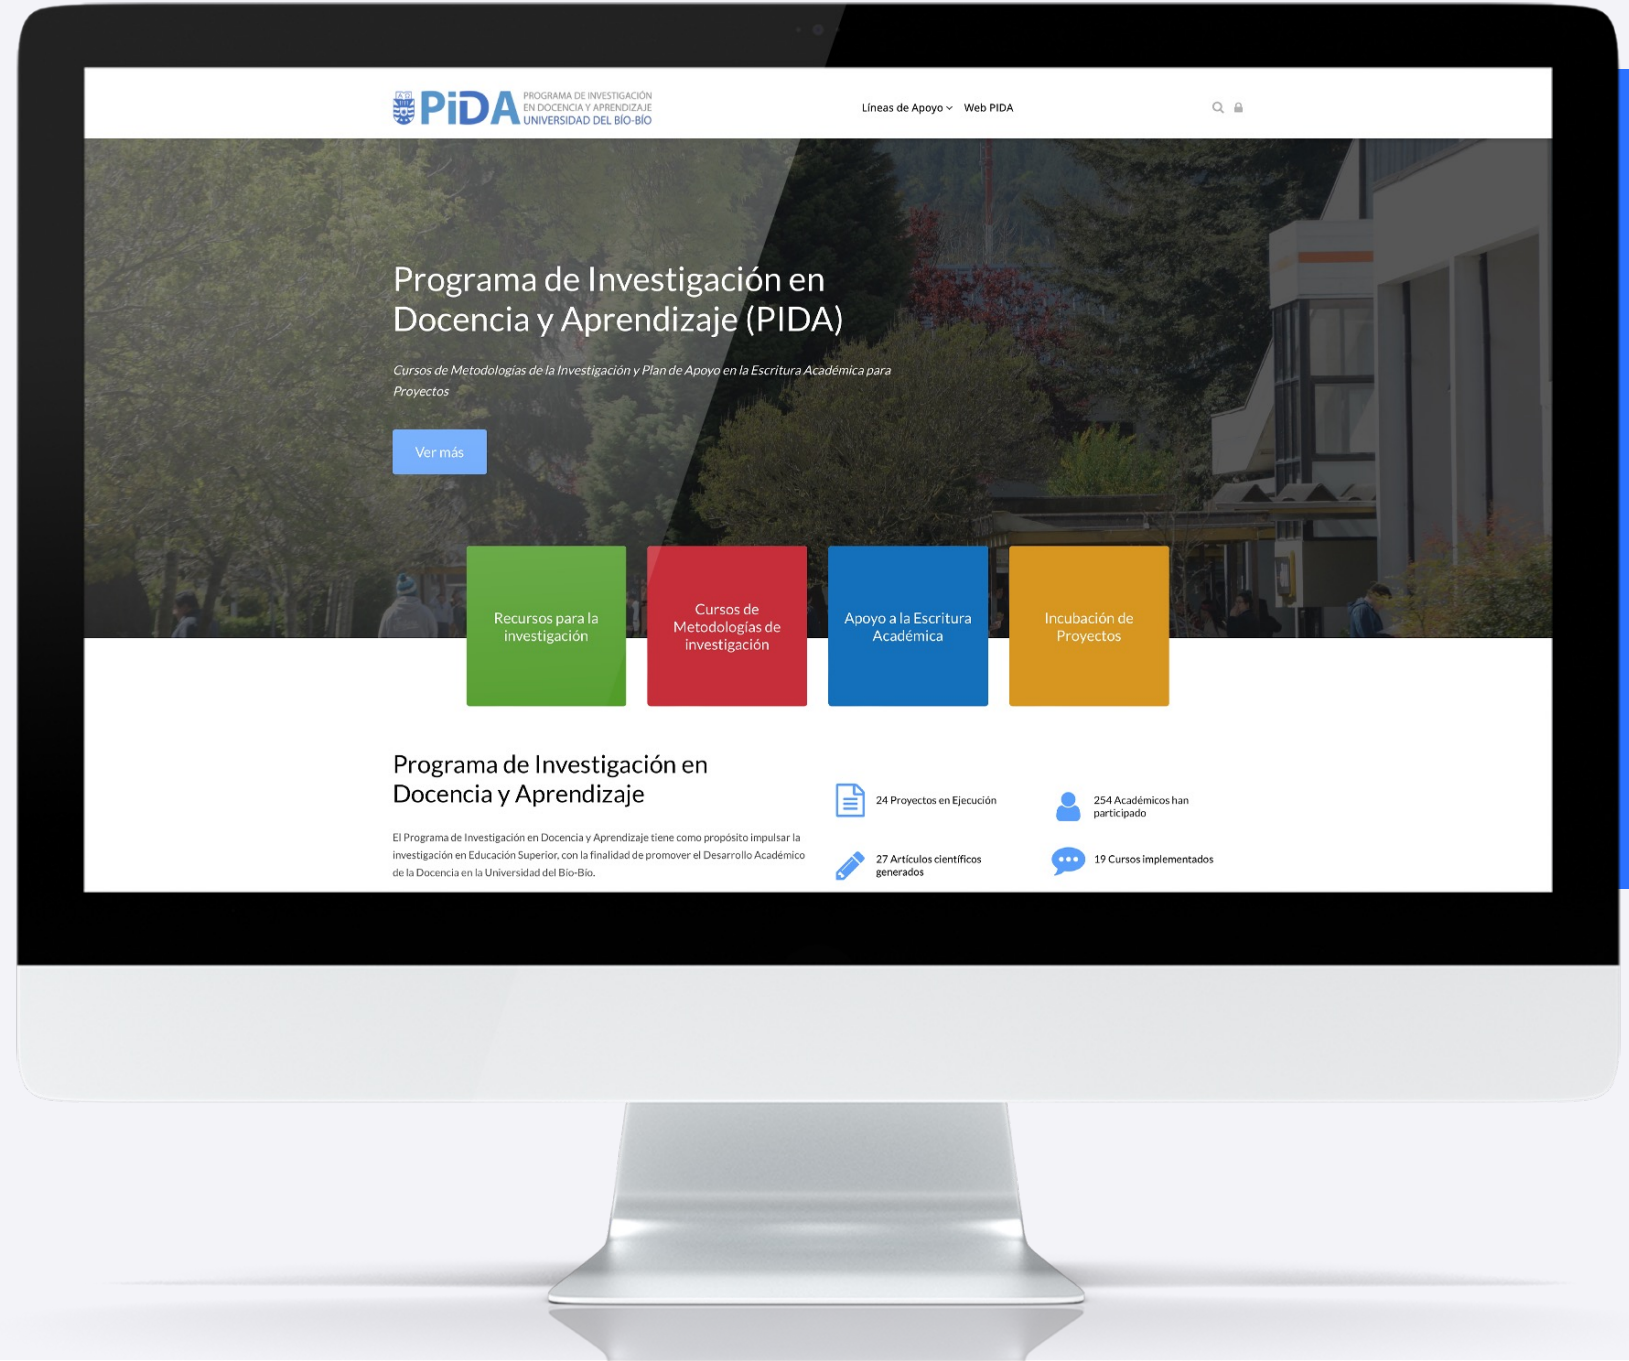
PiDA PROGRAMA DE INVESTIGACIÓN EN DOCENCIA Y APRENDIZAJE UNIVERSIDAD DEL BÍO-BÍO

Líneas de Apoyo Web PIDA

Programa de Investigación en Docencia y Aprendizaje (PIDA)

Cursos de Metodologías de la Investigación y Plan de Apoyo en la Escritura Académica para Proyectos

Ver más

Recursos para la investigación

Cursos de Metodologías de investigación

Apoyo a la Escritura Académica

Incubación de Proyectos

Programa de Investigación en Docencia y Aprendizaje

El Programa de Investigación en Docencia y Aprendizaje tiene como propósito impulsar la investigación en Educación Superior, con la finalidad de promover el Desarrollo Académico de la Docencia en la Universidad del Bío-Bío.

24 Proyectos en Ejecución

254 Académicos han participado

27 Artículos científicos generados

19 Cursos implementados